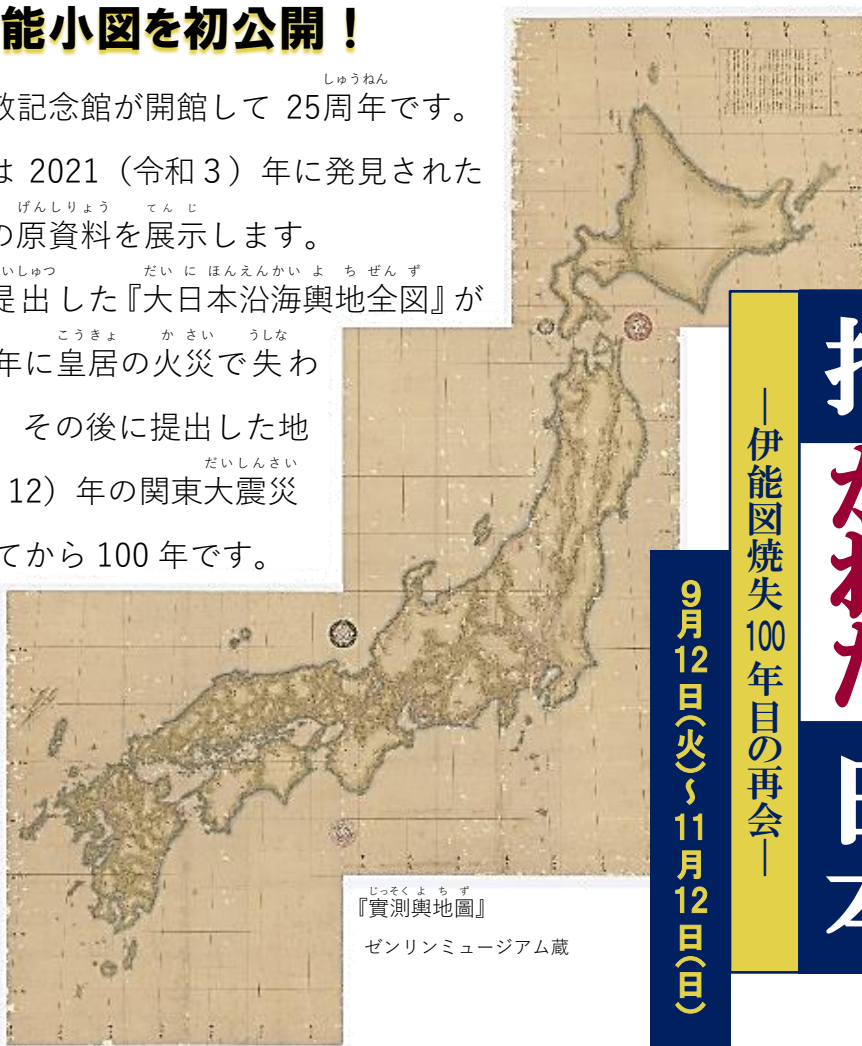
能小図を初公開！

敬記念館が開館して 25周年です。
は 2021（令和３）年に発見された
の原資料を展示します。
提出した『大日本沿海輿地全図』が
年に皇居の火災で失わ
その後に提出した地
12）年の関東大震災
てから 100 年です。

―伊能図焼失100年目の再会―

9月12日(火)～11月12日(日)

『實測輿地圖』
ゼンリンミュージアム蔵

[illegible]
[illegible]
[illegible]